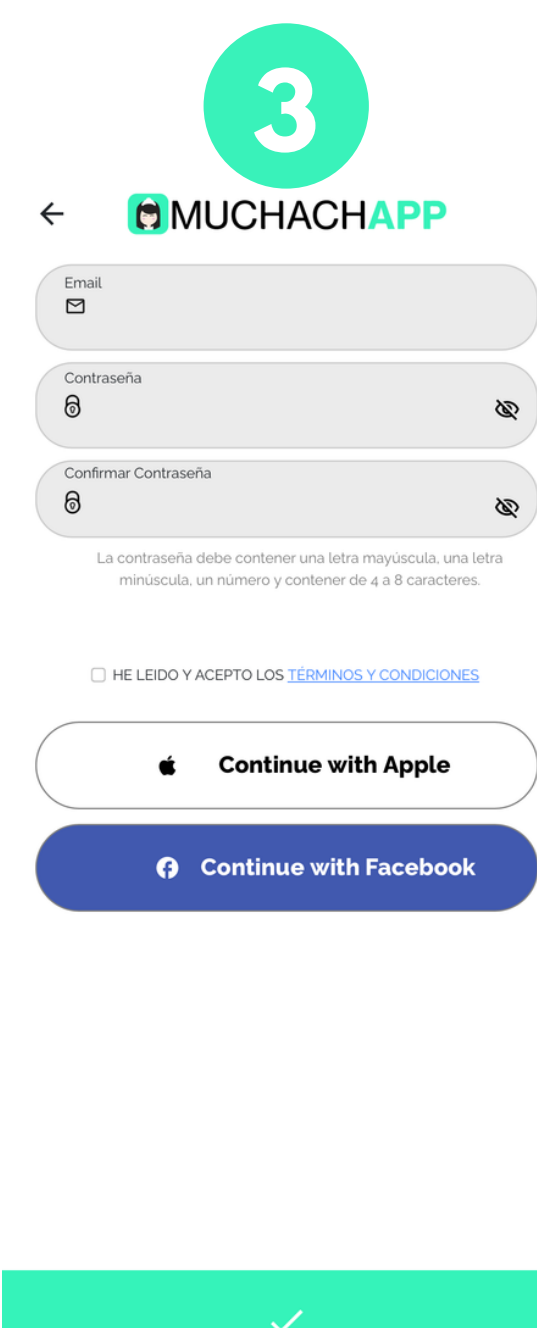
3

MUCHACHAPP

Email

Contraseña

Confirmar Contraseña

La contraseña debe contener una letra mayúscula, una letra minúscula, un número y contener de 4 a 8 caracteres.

HE LEIDO Y ACEPTO LOS TÉRMINOS Y CONDICIONES

Continue with Apple

Continue with Facebook